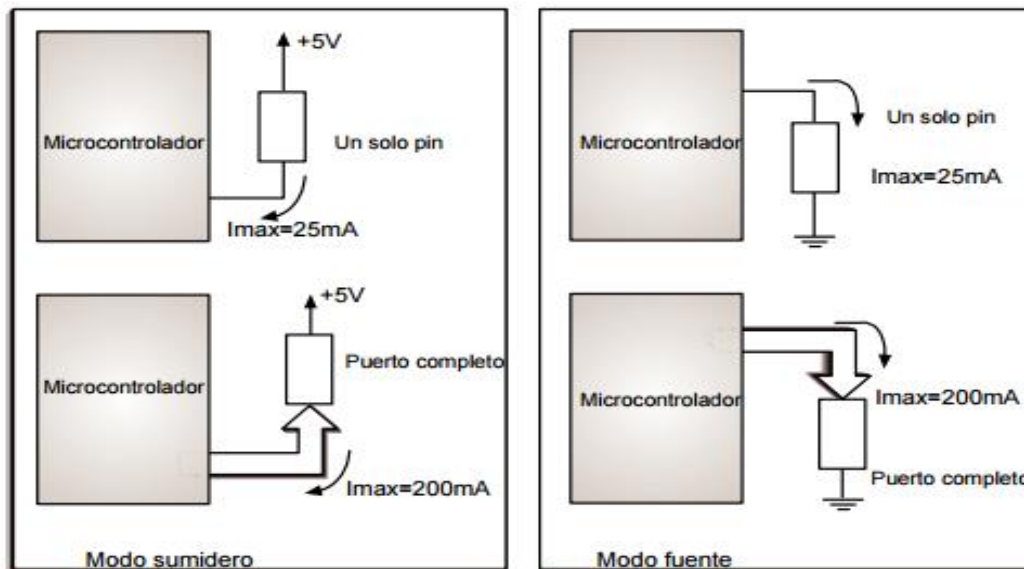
Microcontrolador

+5V

Un solo pin

Imax=25mA

Microcontrolador

+5V

Puerto completo

Imax=200mA

Modo sumidero

Microcontrolador

Un solo pin

Imax=25mA

Microcontrolador

Imax=200mA

Puerto completo

Modo fuente